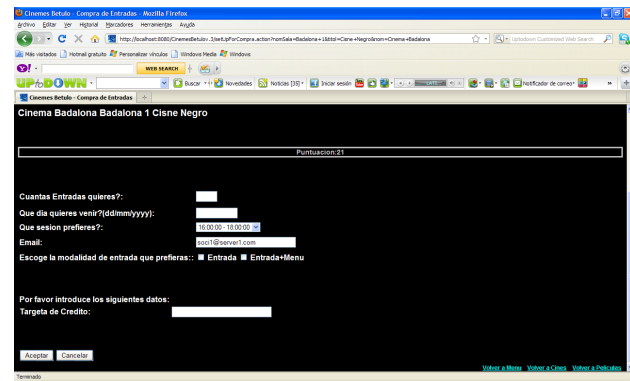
Cinemes Betulo - Compra de Entradas - Mozilla Firefox
Archivo Editar Ver Historial Marcadores Herramientas Ayuda
http://localhost:8080/CinemesBetulov-3/setUpPorCompra.action?nomSala=Badalona+1&titol=Cisne+Negro&nom=Cinema+Badalona
Uptodown Customized Web Search
Más visitados Hotmail gratuito Personalizar vínculos Windows Media Windows
WEB SEARCH
UPtoDOWN
Buscar Novedades Noticias (35) Iniciar sesión Notificador de correo
Cinemes Betulo - Compra de Entradas

Cinema Badalona Badalona 1 Cisne Negro

Puntuacion:21

Cuantas Entradas quieres?:
Que dia quieres venir?(dd/mm/yyyy):
Que sesion prefieres?: 16:00:00 - 18:00:00
Email: soci1@server1.com
Escoge la modalidad de entrada que prefieras:: Entrada Entrada+Menu

Por favor introduce los siguientes datos:
Targeta de Credito:

Aceptar Cancelar

Volver a Menu Volver a Cines Volver a Peliculas
Terminado